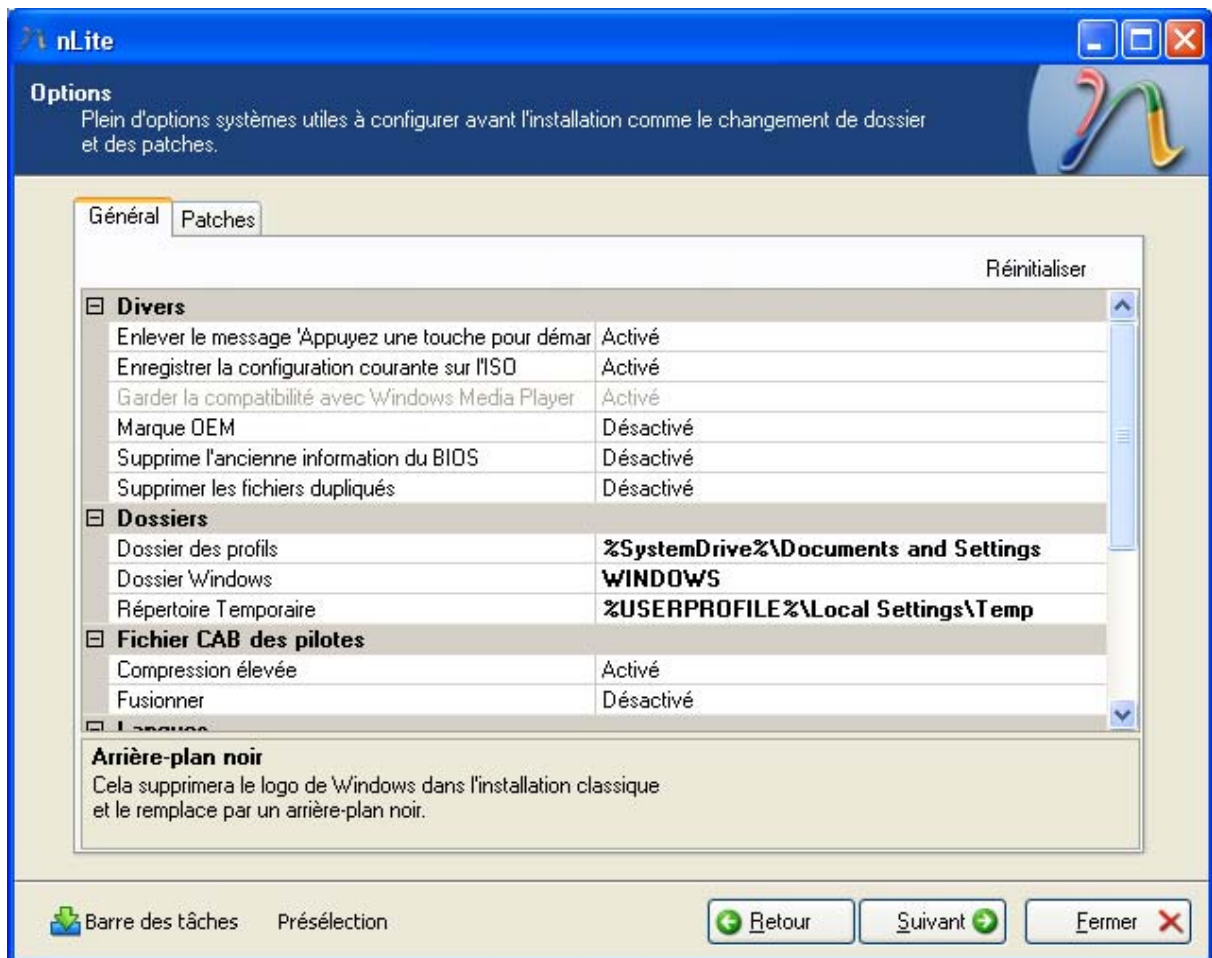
nLite

Options
Plein d'options systèmes utiles à configurer avant l'installation comme le changement de dossier et des patches.

Général | Patches

Réinitialiser

| | |
|---|---|
| ⊟ Divers | |
| Enlever le message 'Appuyez une touche pour démar | Activé |
| Enregistrer la configuration courante sur l'ISO | Activé |
| Garder la compatibilité avec Windows Media Player | Activé |
| Marque OEM | Désactivé |
| Supprime l'ancienne information du BIOS | Désactivé |
| Supprimer les fichiers dupliqués | Désactivé |
| ⊟ Dossiers | |
| Dossier des profils | %SystemDrive%\Documents and Settings |
| Dossier Windows | WINDOWS |
| Répertoire Temporaire | %USERPROFILE%\Local Settings\Temp |
| ⊟ Fichier CAB des pilotes | |
| Compression élevée | Activé |
| Fusionner | Désactivé |
| ⊟ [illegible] | |

Arrière-plan noir
Cela supprimera le logo de Windows dans l'installation classique et le remplace par un arrière-plan noir.

Barre des tâches   Présélection   Retour   Suivant   Fermer